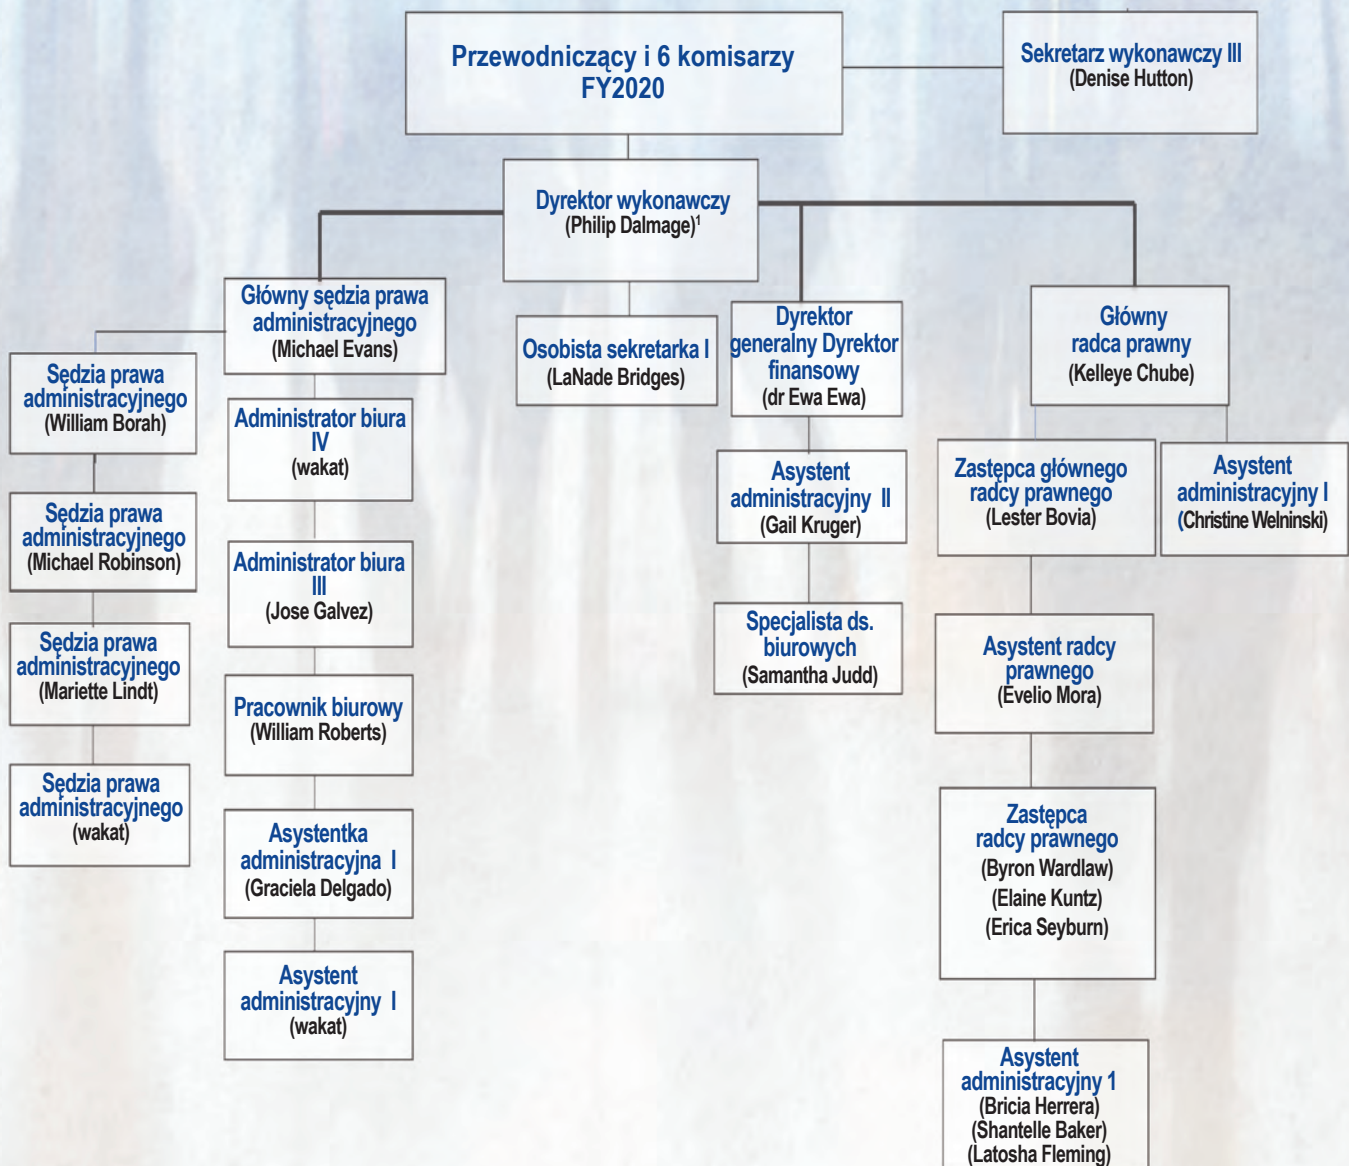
Przewodniczący i 6 komisarzy
FY2020

Sekretarz wykonawczy III
(Denise Hutton)

Dyrektor wykonawczy
(Philip Dalmage)$^1$

Główny sędzia prawa administracyjnego
(Michael Evans)

Osobista sekretarka I
(LaNade Bridges)

Dyrektor generalny Dyrektor finansowy
(dr Ewa Ewa)

Główny radca prawny
(Kelleye Chube)

Sędzia prawa administracyjnego
(William Borah)

Sędzia prawa administracyjnego
(Michael Robinson)

Sędzia prawa administracyjnego
(Mariette Lindt)

Sędzia prawa administracyjnego
(wakat)

Administrator biura IV
(wakat)

Administrator biura III
(Jose Galvez)

Pracownik biurowy
(William Roberts)

Asystentka administracyjna I
(Graciela Delgado)

Asystent administracyjny I
(wakat)

Asystent administracyjny II
(Gail Kruger)

Specjalista ds. biurowych
(Samantha Judd)

Zastępca głównego radcy prawnego
(Lester Bovia)

Asystent administracyjny I
(Christine Welninski)

Asystent radcy prawnego
(Evelio Mora)

Zastępca radcy prawnego
(Byron Wardlaw)
(Elaine Kuntz)
(Erica Seyburn)

Asystent administracyjny 1
(Bricia Herrera)
(Shantelle Baker)
(Latosha Fleming)